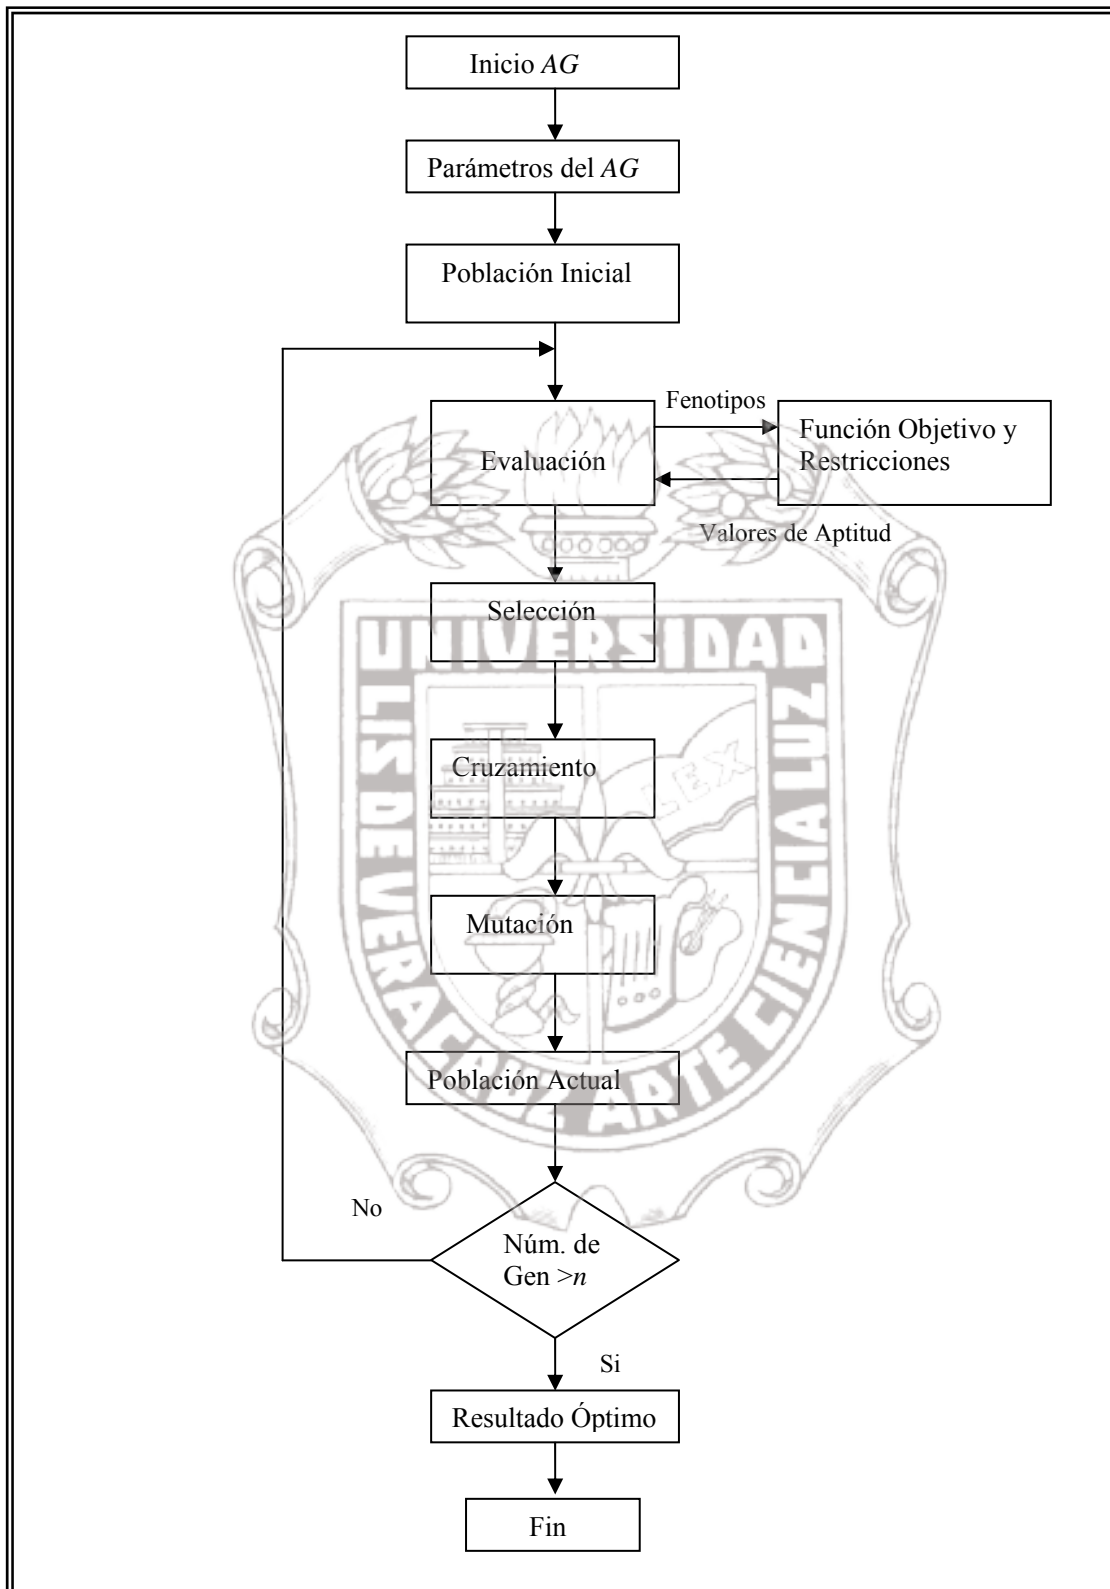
Inicio *AG*

Parámetros del *AG*

Población Inicial

Fenotipos

Evaluación

Función Objetivo y Restricciones

Valores de Aptitud

Selección

UNIVERSIDAD

LIS DE VERACRUZ ARTE CIENCIA LUZ

LEX

Cruzamiento

Mutación

Población Actual

No

Núm. de Gen >*n*

Si

Resultado Óptimo

Fin